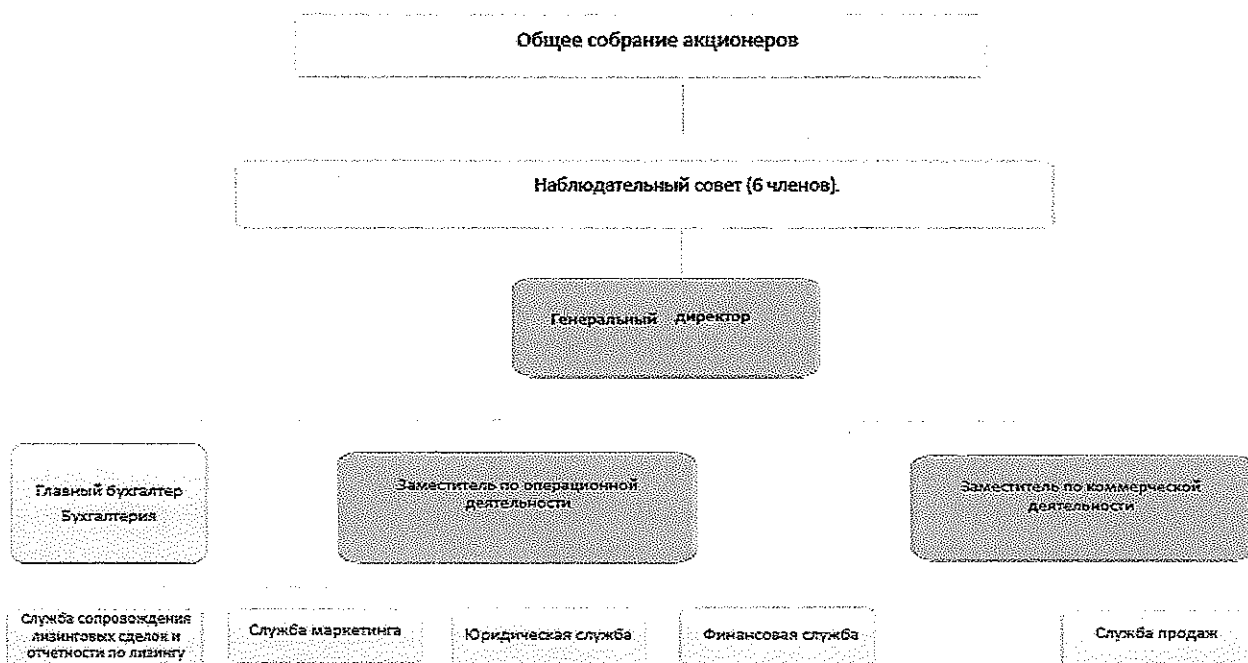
Общее собрание акционеров

Наблюдательный совет (6 членов).

Генеральный директор

Главный бухгалтер
Бухгалтерия

Заместитель по операционной деятельности

Заместитель по коммерческой Деятельности

Служба сопровождения лизинговых сделок и отчетности по лизингу

Служба маркетинга

Юридическая служба

Финансовая служба

Служба продаж